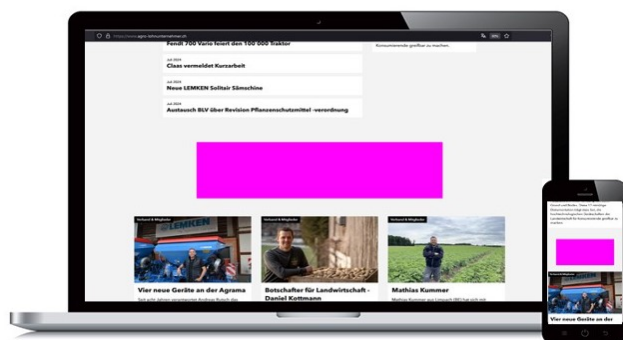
https://www.agro-lohnunternehmer.ch

Fendt 700 Vario feiert den 100'000 Traktor

Juli 2024
Claas vermeldet Kurzarbeit

Juli 2024
Neue LEMKEN Solitair Sämschine

Juli 2024
Austausch BLV über Revision Pflanzenschutzmittel -verordnung

Konsumierende greifbar zu machen.

Verband & Mitglieder
LEMKEN
Vier neue Geräte an der Agrama

Verband & Mitglieder
Botschafter für Landwirtschaft - Daniel Kottmann

Verband & Mitglieder
Mathias Kummer

Vier neue Geräte an der